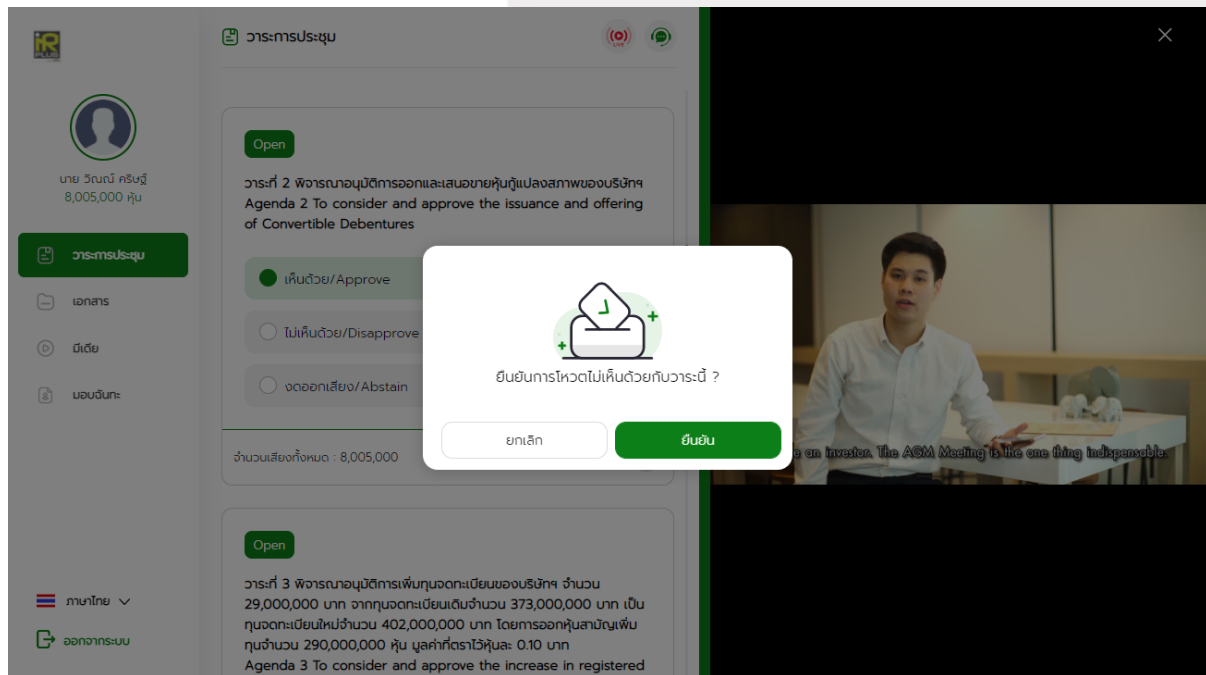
IR PLUS

นาย วิณณ์ ศรีษฐี
8,005,000 หุ้น

วาระการประชุม
เอกสาร
มีเดีย
มอบฉันทะ

ภาษาไทย

ออกจากระบบ

วาระการประชุม

LIVE

Open

วาระที่ 2 พิจารณาอนุมัติการออกและเสนอขายหุ้นกู้แปลงสภาพของบริษัทฯ
Agenda 2 To consider and approve the issuance and offering of Convertible Debentures

เห็นด้วย/Approve

ไม่เห็นด้วย/Disapprove

งดออกเสียง/Abstain

จำนวนเสียงทั้งหมด : 8,005,000

Open

วาระที่ 3 พิจารณาอนุมัติการเพิ่มทุนจดทะเบียนของบริษัทฯ จำนวน 29,000,000 บาท จากทุนจดทะเบียนเดิมจำนวน 373,000,000 บาท เป็นทุนจดทะเบียนใหม่จำนวน 402,000,000 บาท โดยการออกหุ้นสามัญเพิ่มทุนจำนวน 290,000,000 หุ้น มูลค่าที่ตราไว้หุ้นละ 0.10 บาท
Agenda 3 To consider and approve the increase in registered

ยืนยันการโหวตไม่เห็นด้วยกับวาระนี้ ?

ยกเลิก

ยืนยัน

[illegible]e an investor. The AGM Meeting is the one thing indispensable.